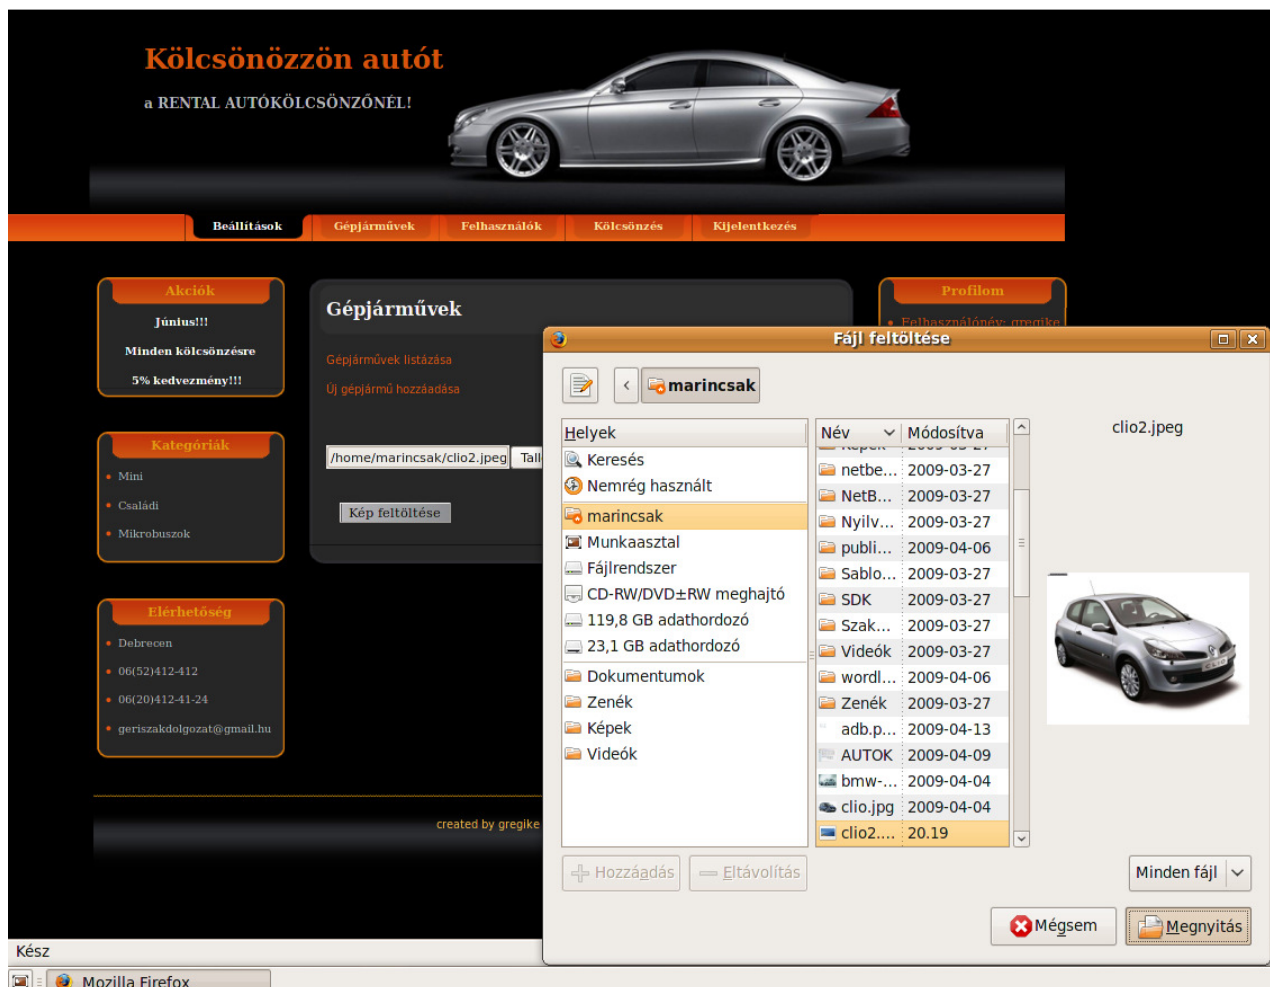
Kölcsönözzön autót

a RENTAL AUTÓKÖLCSÖNZŐNÉL!

Beállítások | Gépjárművek | Felhasználók | Kölcsönzés | Kijelentkezés

Akciók

Június!!!

Minden kölcsönzésre

5% kedvezmény!!!

Kategóriák

• Mini
• Családi
• Mikrobuszok

Elérhetőség

• Debrecen
• 06(52)412-412
• 06(20)412-41-24
• geriszakdolgozat@gmail.hu

Gépjárművek

Gépjárművek listázása

Új gépjármű hozzáadása

/home/marincsak/clio2.jpeg | Tall

Kép feltöltése

created by gregike

Profilom

• Felhasználónév: gregike

Fájl feltöltése

marincsak

Helyek

Keresés
Nemrég használt
marincsak
Munkaasztal
Fájlrendszer
CD-RW/DVD±RW meghajtó
119,8 GB adathordozó
23,1 GB adathordozó
Dokumentumok
Zenék
Képek
Videók

| Név | Módosítva |
|---|---|
| netbe… | 2009-03-27 |
| NetB… | 2009-03-27 |
| Nyilv… | 2009-03-27 |
| publi… | 2009-04-06 |
| Sablo… | 2009-03-27 |
| SDK | 2009-03-27 |
| Szak… | 2009-03-27 |
| Videók | 2009-03-27 |
| wordl… | 2009-04-06 |
| Zenék | 2009-03-27 |
| adb.p… | 2009-04-13 |
| AUTOK | 2009-04-09 |
| bmw-… | 2009-04-04 |
| clio.jpg | 2009-04-04 |
| clio2.… | 20.19 |

clio2.jpeg

Hozzáadás | Eltávolítás

Minden fájl

Mégsem | Megnyitás

Kész

Mozilla Firefox